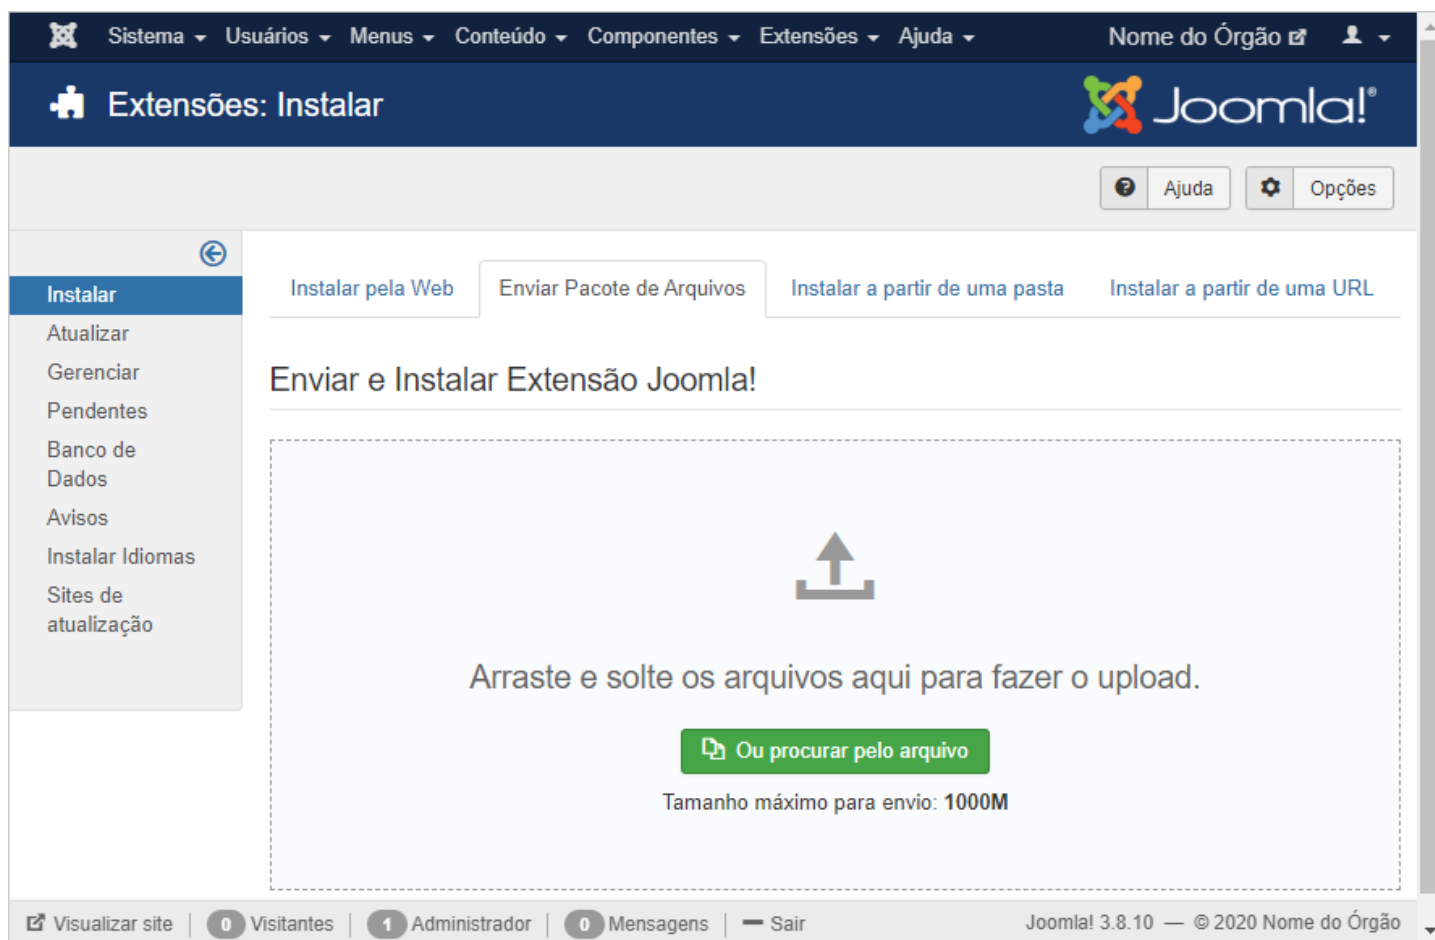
Sistema Usuários Menus Conteúdo Componentes Extensões Ajuda Nome do Órgão

Extensões: Instalar

Joomla!®

Ajuda Opções

Instalar
Atualizar
Gerenciar
Pendentes
Banco de Dados
Avisos
Instalar Idiomas
Sites de atualização

Instalar pela Web | Enviar Pacote de Arquivos | Instalar a partir de uma pasta | Instalar a partir de uma URL

Enviar e Instalar Extensão Joomla!

Arraste e solte os arquivos aqui para fazer o upload.

Ou procurar pelo arquivo

Tamanho máximo para envio: 1000M

Visualizar site | 0 Visitantes | 1 Administrador | 0 Mensagens | Sair

Joomla! 3.8.10 — © 2020 Nome do Órgão